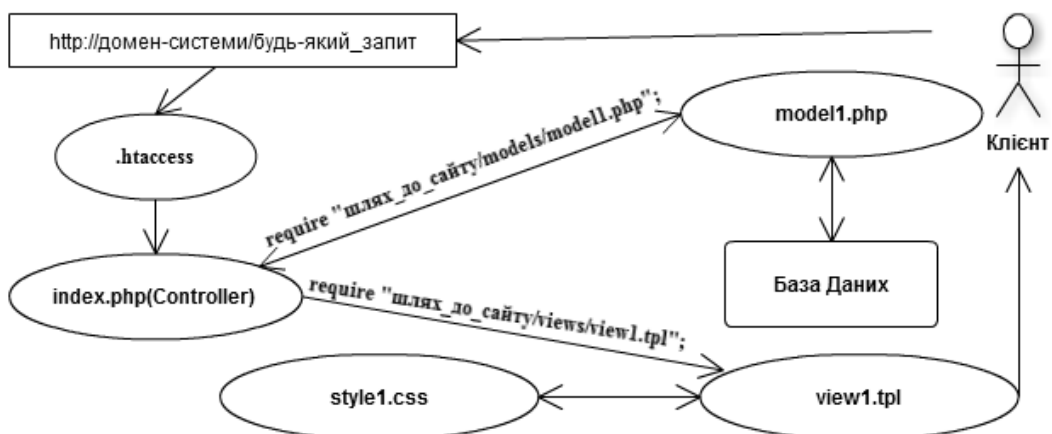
http://домен-системи/будь-який_запит

Клієнт

.htaccess

model1.php

require "шлях_до_сайту/models/model1.php";

База Даних

index.php(Controller)

require "шлях_до_сайту/views/view1.tpl";

style1.css

view1.tpl